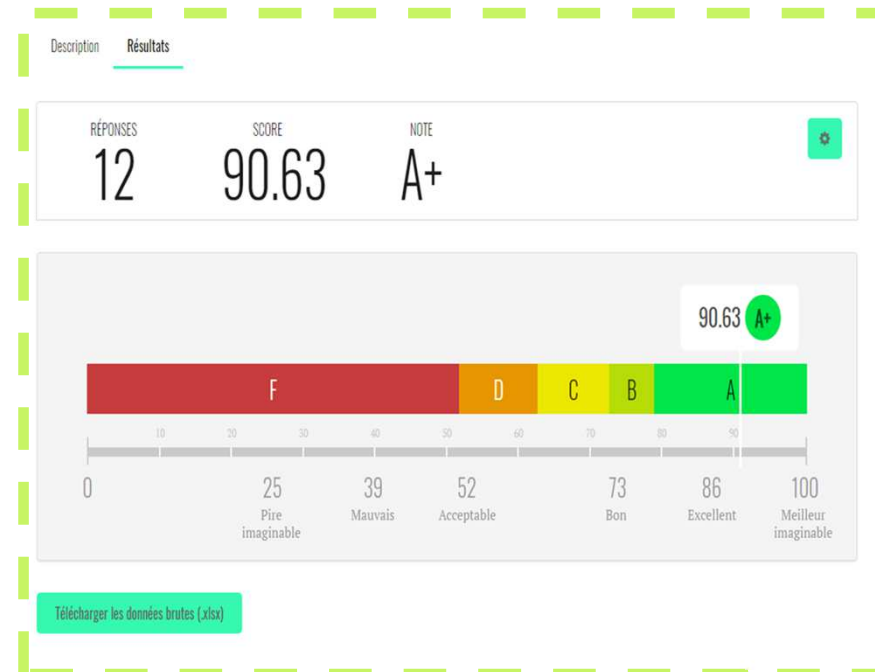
Description Résultats

RÉPONSES
12

SCORE
90.63

NOTE
A+

90.63 A+

F D C B A

10 20 30 40 50 60 70 80 90

0 25 Pire imaginable 39 Mauvais 52 Acceptable 73 Bon 86 Excellent 100 Meilleur imaginable

Télécharger les données brutes (.xlsx)